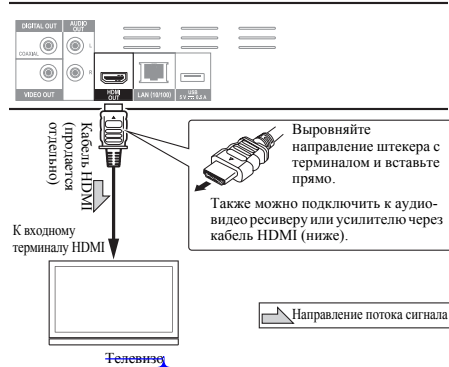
DIGITAL OUT
AUDIO OUT
L
COAXIAL
R
VIDEO OUT
HDMI OUT
LAN (10/100)
USB 5 V 0.5 A

Кабель HDMI (продается отдельно)

Выровняйте направление штекера с терминалом и вставьте прямо.

Также можно подключить к аудио-видео ресиверу или усилителю через кабель HDMI (ниже).

К входному терминалу HDMI

Направление потока сигнала

Телевизор